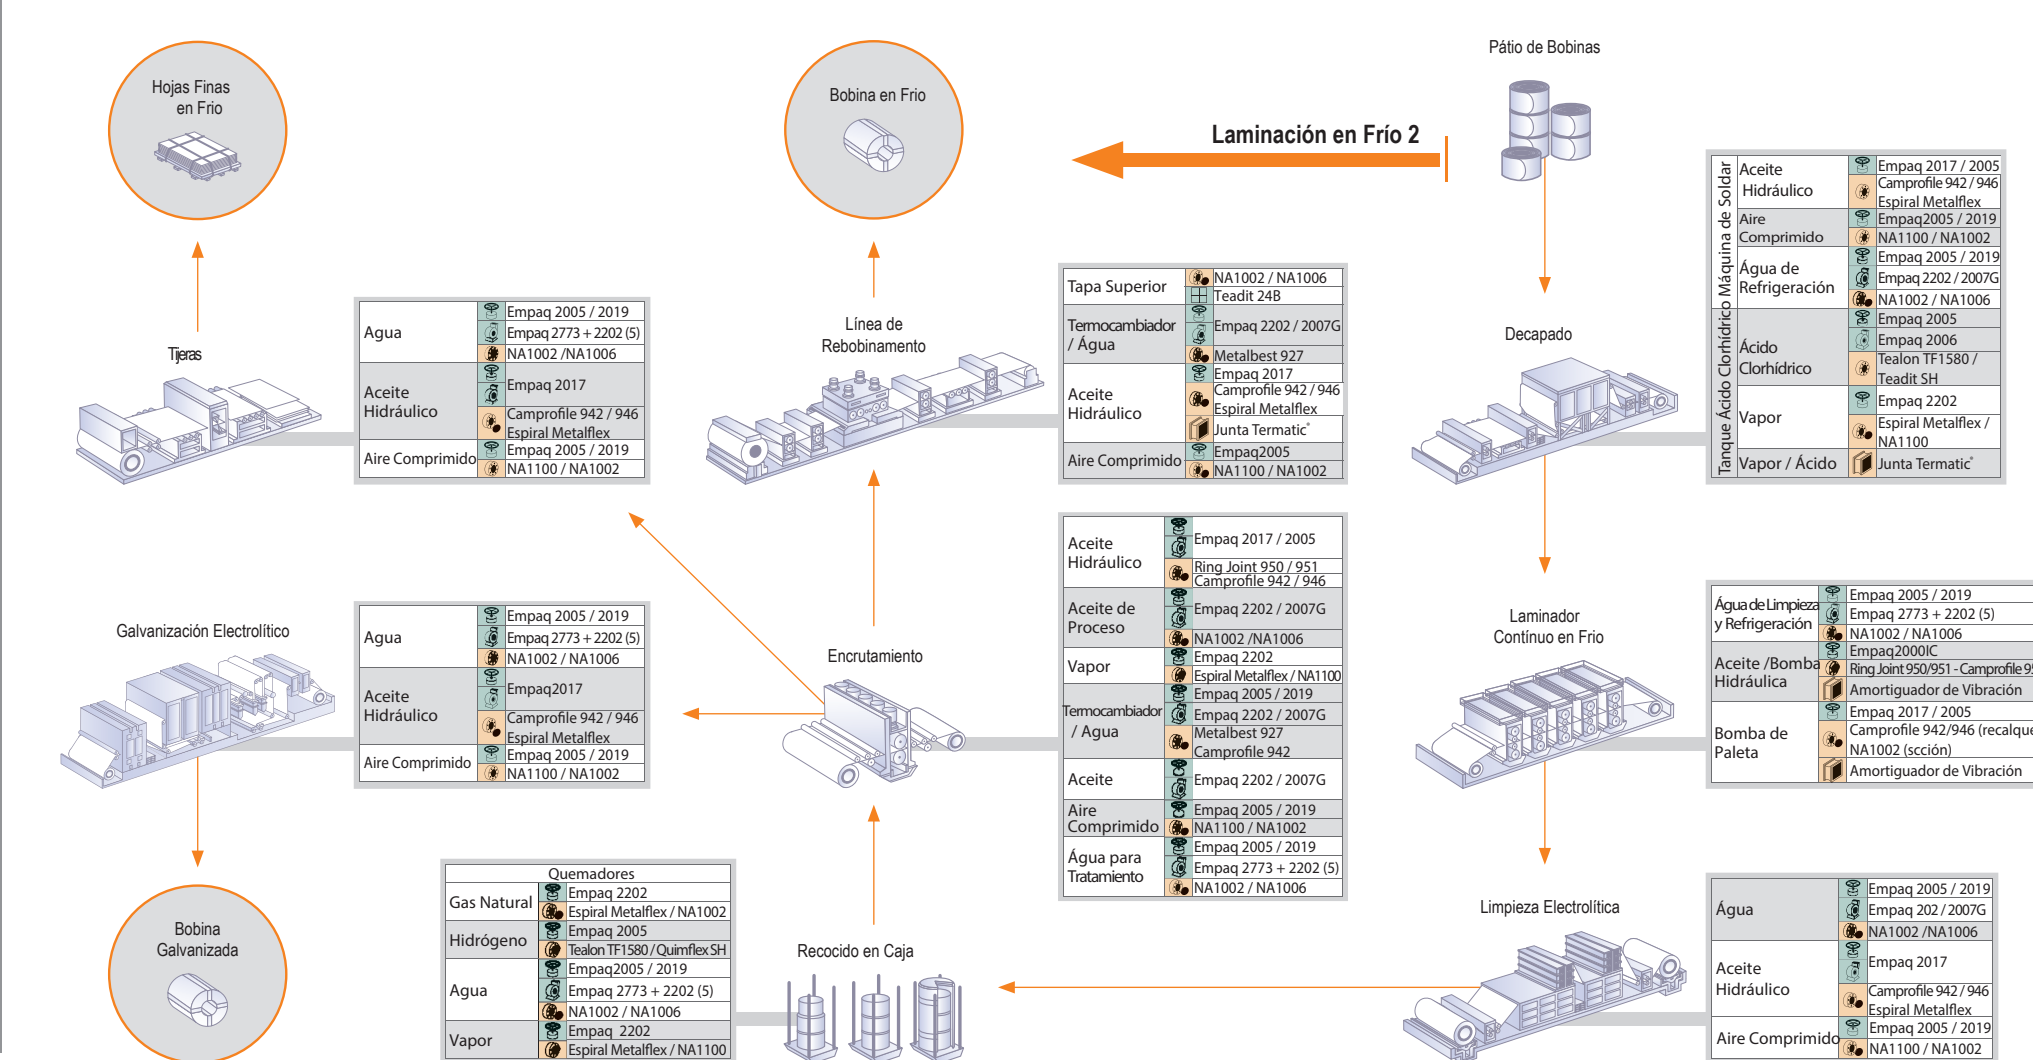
Hojas Finas en Frio

Bobina en Frio

Pátio de Bobinas

Laminación en Frío 2

Tijeras

| Agua | Empaq 2005 / 2019 |
|---|---|
| | Empaq 2773 + 2202 (5) |
| | NA1002 /NA1006 |
| Aceite Hidráulico | Empaq 2017 |
| | Camprofile 942 / 946 Espiral Metalflex |
| Aire Comprimido | Empaq 2005 / 2019 |
| | NA1100 / NA1002 |

Línea de Rebobinamento

| Tapa Superior | NA1002 / NA1006 |
|---|---|
| | Teadit 24B |
| Termocambiador / Água | Empaq 2202 / 2007G |
| | Metalbest 927 |
| Aceite Hidráulico | Empaq 2017 |
| | Camprofile 942 / 946 Espiral Metalflex |
| | Junta Termatic® |
| Aire Comprimido | Empaq2005 |
| | NA1100 / NA1002 |

Decapado

| Tanque Ácido Clorhídrico Máquina de Soldar | | |
|---|---|---|
| | Aceite Hidráulico | Empaq 2017 / 2005 |
| | | Camprofile 942 / 946 Espiral Metalflex |
| | Aire Comprimido | Empaq2005 / 2019 |
| | | NA1100 / NA1002 |
| | Água de Refrigeración | Empaq 2005 / 2019 |
| | | Empaq 2202 / 2007G |
| | | NA1002 / NA1006 |
| | Ácido Clorhídrico | Empaq 2005 |
| | | Empaq 2006 |
| | | Tealon TF1580 / Teadit SH |
| | Vapor | Empaq 2202 |
| | | Espiral Metalflex / NA1100 |
| | Vapor / Ácido | Junta Termatic® |

Galvanización Electrolítico

| Agua | Empaq 2005 / 2019 |
|---|---|
| | Empaq 2773 + 2202 (5) |
| | NA1002 / NA1006 |
| Aceite Hidráulico | Empaq2017 |
| | Camprofile 942 / 946 Espiral Metalflex |
| Aire Comprimido | Empaq 2005 / 2019 |
| | NA1100 / NA1002 |

Encrutamiento

| Aceite Hidráulico | Empaq 2017 / 2005 |
|---|---|
| | Ring Joint 950 / 951 Camprofile 942 / 946 |
| Aceite de Proceso | Empaq 2202 / 2007G |
| | NA1002 /NA1006 |
| Vapor | Empaq 2202 |
| | Espiral Metalflex / NA1100 |
| Termocambiador / Agua | Empaq 2005 / 2019 |
| | Empaq 2202 / 2007G |
| | Metalbest 927 Camprofile 942 |
| Aceite | Empaq 2202 / 2007G |
| Aire Comprimido | Empaq 2005 / 2019 |
| | NA1100 / NA1002 |
| Água para Tratamiento | Empaq 2005 / 2019 |
| | Empaq 2773 + 2202 (5) |
| | NA1002 / NA1006 |

Laminador Contínuo en Frio

| Água de Limpieza y Refrigeración | Empaq 2005 / 2019 |
|---|---|
| | Empaq 2773 + 2202 (5) |
| | NA1002 / NA1006 |
| Aceite /Bomba Hidráulica | Empaq2000IC |
| | Ring Joint 950/951 - Camprofile 9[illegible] |
| | Amortiguador de Vibración |
| Bomba de Paleta | Empaq 2017 / 2005 |
| | Camprofile 942/946 (recalque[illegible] NA1002 (scción) |
| | Amortiguador de Vibración |

Bobina Galvanizada

| Quemadores | |
|---|---|
| Gas Natural | Empaq 2202 |
| | Espiral Metalflex / NA1002 |
| Hidrógeno | Empaq 2005 |
| | Tealon TF1580 / Quimflex SH |
| Agua | Empaq2005 / 2019 |
| | Empaq 2773 + 2202 (5) |
| | NA1002 / NA1006 |
| Vapor | Empaq 2202 |
| | Espiral Metalflex / NA1100 |

Recocido en Caja

Limpieza Electrolítica

| Água | Empaq 2005 / 2019 |
|---|---|
| | Empaq 202 / 2007G |
| | NA1002 /NA1006 |
| Aceite Hidráulico | Empaq 2017 |
| | Camprofile 942 / 946 Espiral Metalflex |
| Aire Comprimido | Empaq 2005 / 2019 |
| | NA1100 / NA1002 |